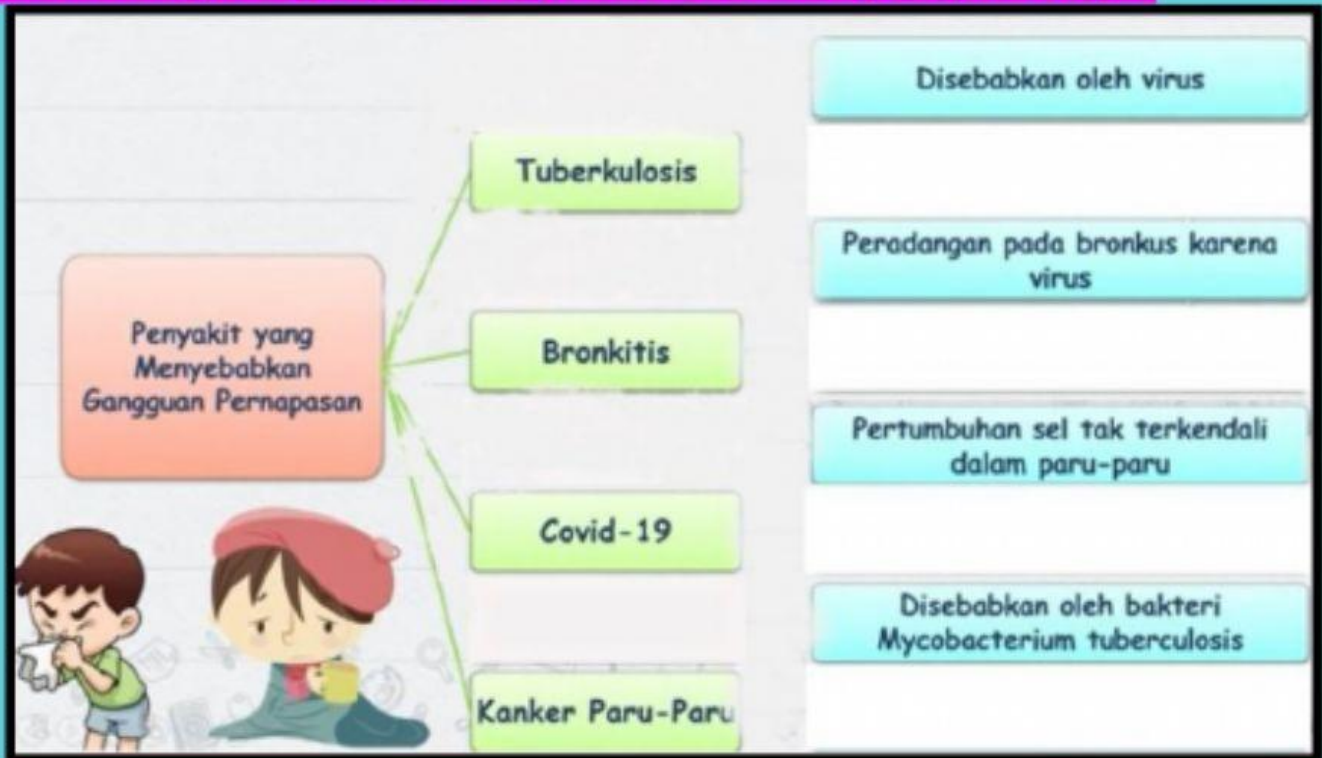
Penyakit yang Menyebabkan Gangguan Pernapasan

Tuberkulosis

Bronkitis

Covid-19

Kanker Paru-Paru

Disebabkan oleh virus

Peradangan pada bronkus karena virus

Pertumbuhan sel tak terkendali dalam paru-paru

Disebabkan oleh bakteri Mycobacterium tuberculosis